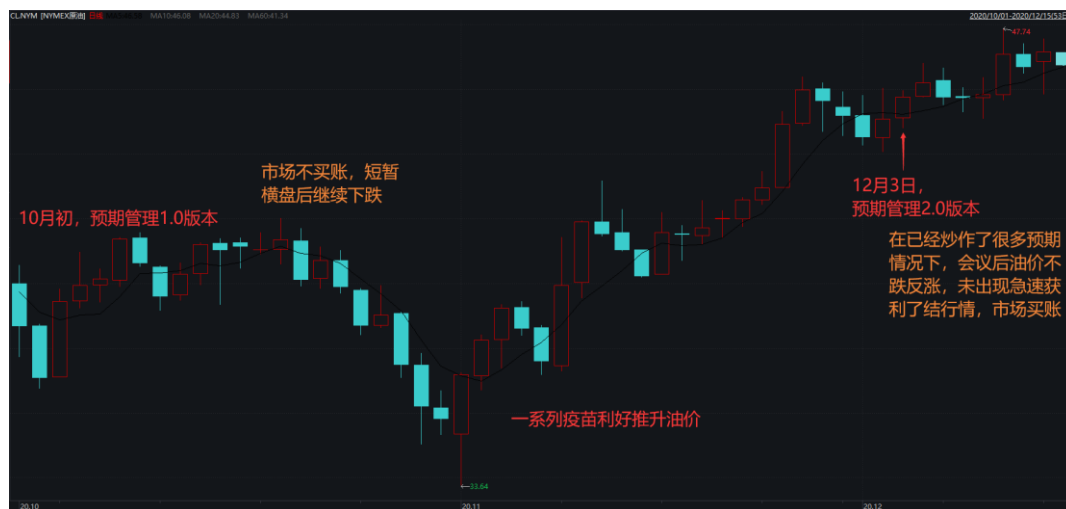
CLNYM [NYMEX原油] 日线 MA10:46.08 MA20:44.83 MA60:41.34

2020/10/01-2020/12/15(53)

47.74

10月初，预期管理1.0版本

市场不买账，短暂横盘后继续下跌

12月3日，预期管理2.0版本

在已经炒作了很多预期情况下，会议后油价不跌反涨，未出现急速获利了结行情，市场买账

一系列疫苗利好推升油价

33.64

20.10

20.11

20.12